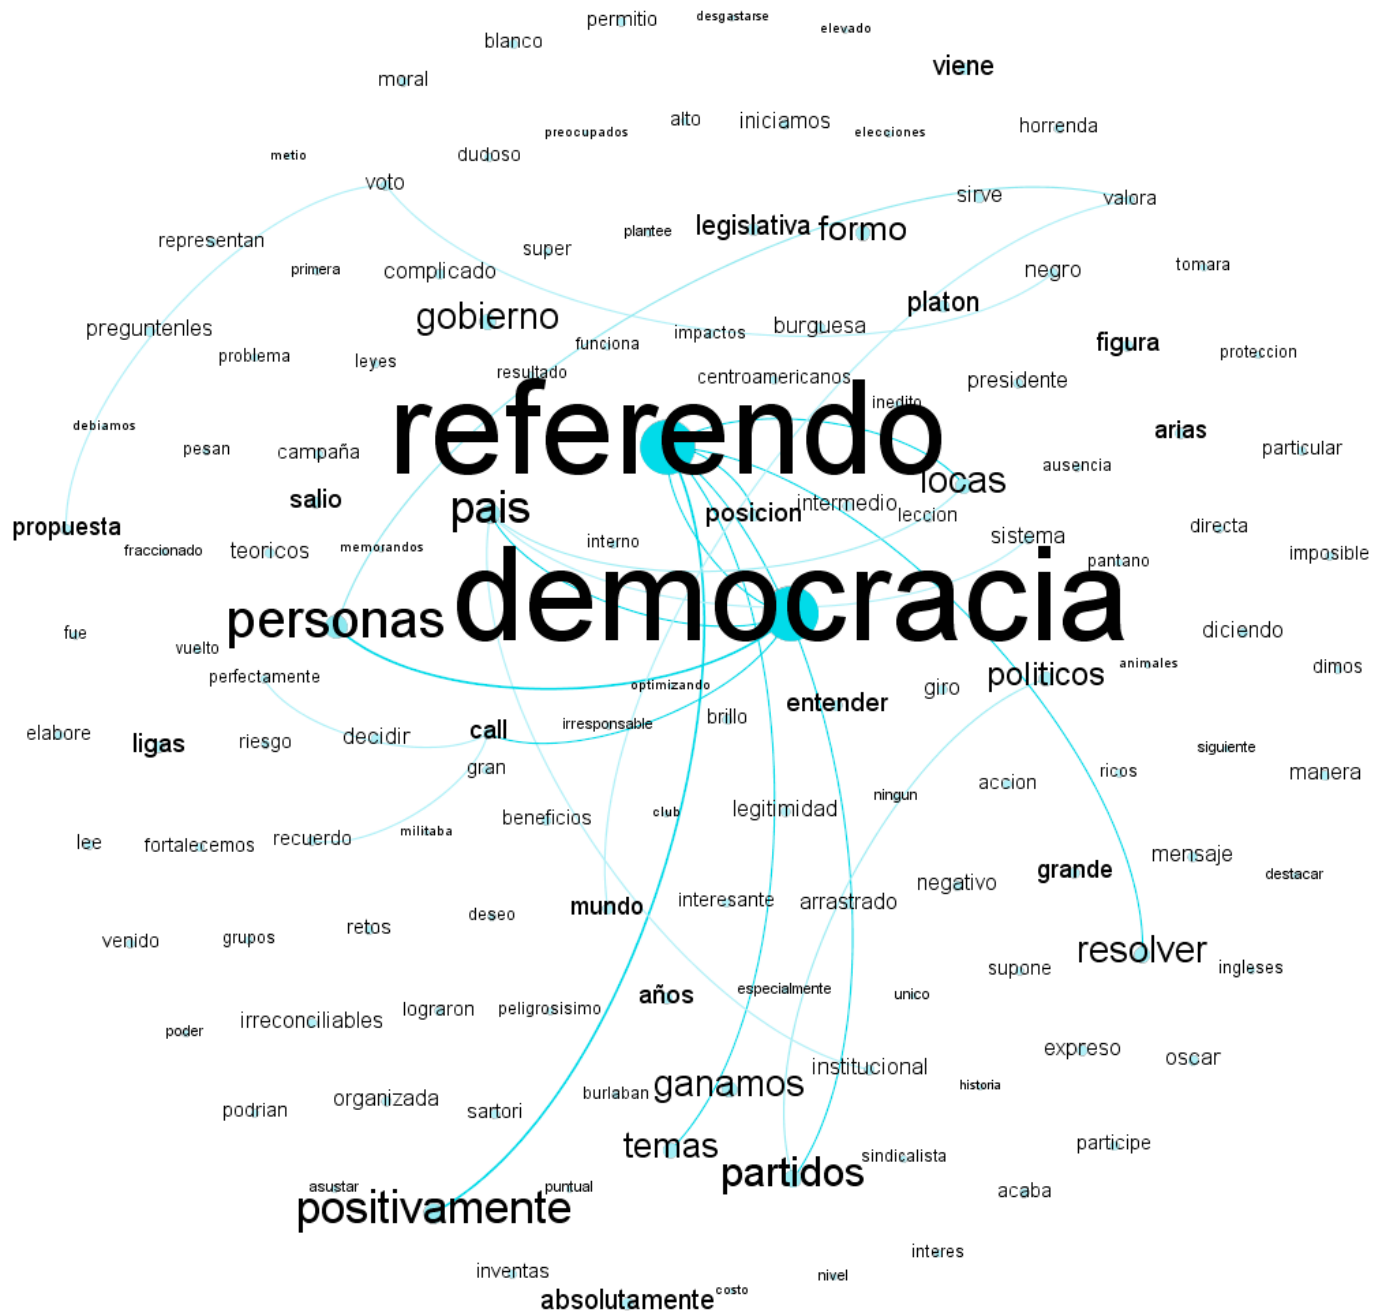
permitio desgastarse elevado
blanco
moral
viene
alto iniciamos elecciones horrenda
preocupados
metio dudoso
voto
sirve valora
representan
plantee legislativa formo
super
primera complicado negro tomara
platon
gobierno burguesa
preguntenles impactos
figura proteccion
problema leyes funciona
resultado centroamericanos presidente
inedito
debiamos
referendo
arias particular
pesan campaña
ausencia
locas
salio
pais
intermedio
posicion leccion
propuesta
directa
fraccionado teoricos memorandos interno sistema
imposible
pantano
democracia
personas
fue
diciendo
vuelto
dimos
animales
politicos
perfectamente
giro
optimizando
entender
elabore ligas riesgo decidir call
irresponsable brillo
gran
siguiente
accion ricos manera
beneficios
legitimidad
ningun
lee fortalecemos recuerdo militaba club
mensaje
grande destacar
negativo
interesante arrastrado
mundo
venido grupos retos deseo
resolver
supone ingleses
años especialmente unico
poder irreconciliables lograron peligrosisimo
expreso oscar
institucional
historia
ganamos
organizada burlaban
podrian sartori
temas
participe
sindicalista
partidos
acaba
asustar puntual
positivamente
interes
inventas nivel
absolutamente costo